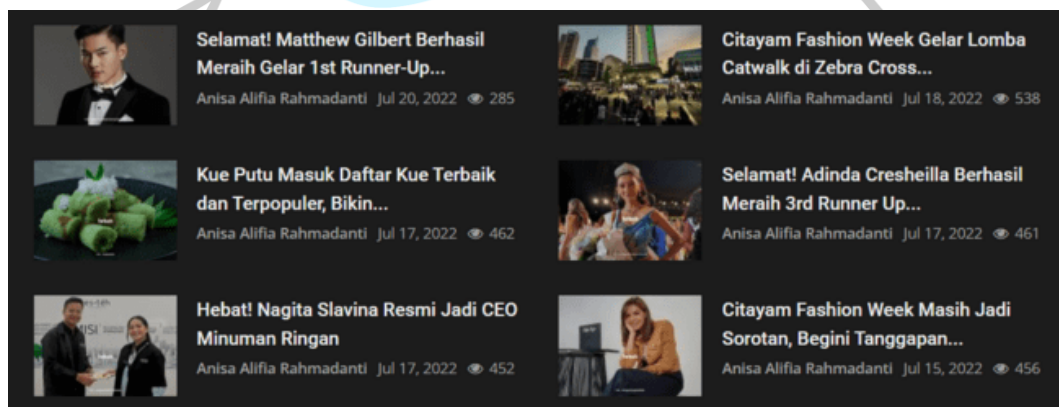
Selamat! Matthew Gilbert Berhasil Meraih Gelar 1st Runner-Up...
Anisa Alifia Rahmadanti Jul 20, 2022 285

Kue Putu Masuk Daftar Kue Terbaik dan Terpopuler, Bikin...
Anisa Alifia Rahmadanti Jul 17, 2022 462

Hebat! Nagita Slavina Resmi Jadi CEO Minuman Ringan
Anisa Alifia Rahmadanti Jul 17, 2022 452

Citayam Fashion Week Gelar Lomba Catwalk di Zebra Cross...
Anisa Alifia Rahmadanti Jul 18, 2022 538

Selamat! Adinda Cresheilla Berhasil Meraih 3rd Runner Up...
Anisa Alifia Rahmadanti Jul 17, 2022 461

Citayam Fashion Week Masih Jadi Sorotan, Begini Tanggapan...
Anisa Alifia Rahmadanti Jul 15, 2022 456